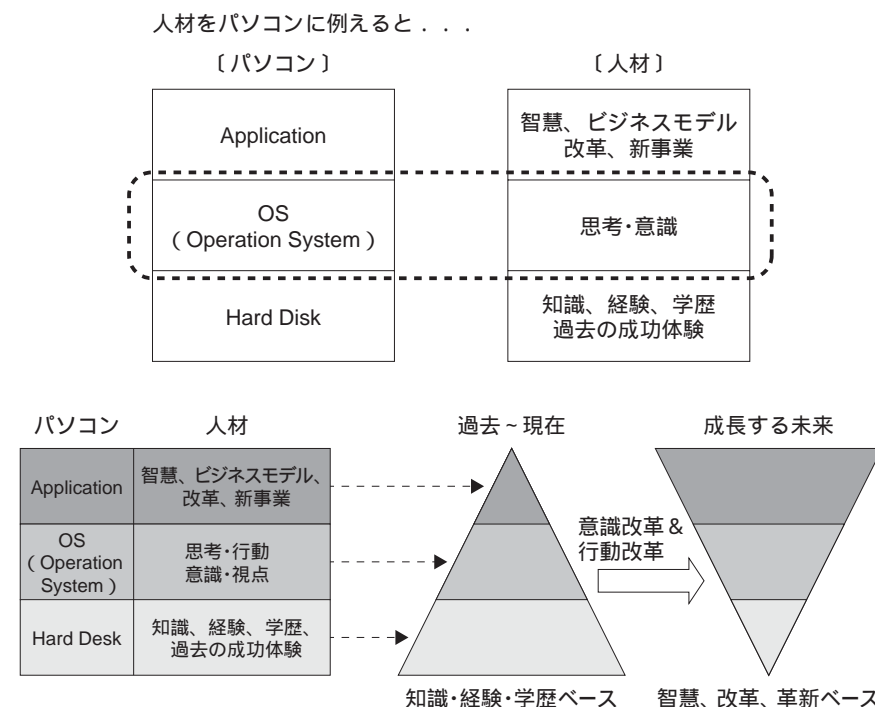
人材をパソコンに例えると．．．

〔パソコン〕

〔人材〕

| Application | 智慧、ビジネスモデル改革、新事業 |
|---|---|
| OS (Operation System) | 思考･意識 |
| Hard Disk | 知識、経験、学歴 過去の成功体験 |

| パソコン | 人材 |
|---|---|
| Application | 智慧、ビジネスモデル、改革、新事業 |
| OS (Operation System) | 思考･行動 意識･視点 |
| Hard Desk | 知識、経験、学歴、過去の成功体験 |

過去～現在

成長する未来

意識改革＆行動改革

知識･経験･学歴ベース

智慧、改革、革新ベース